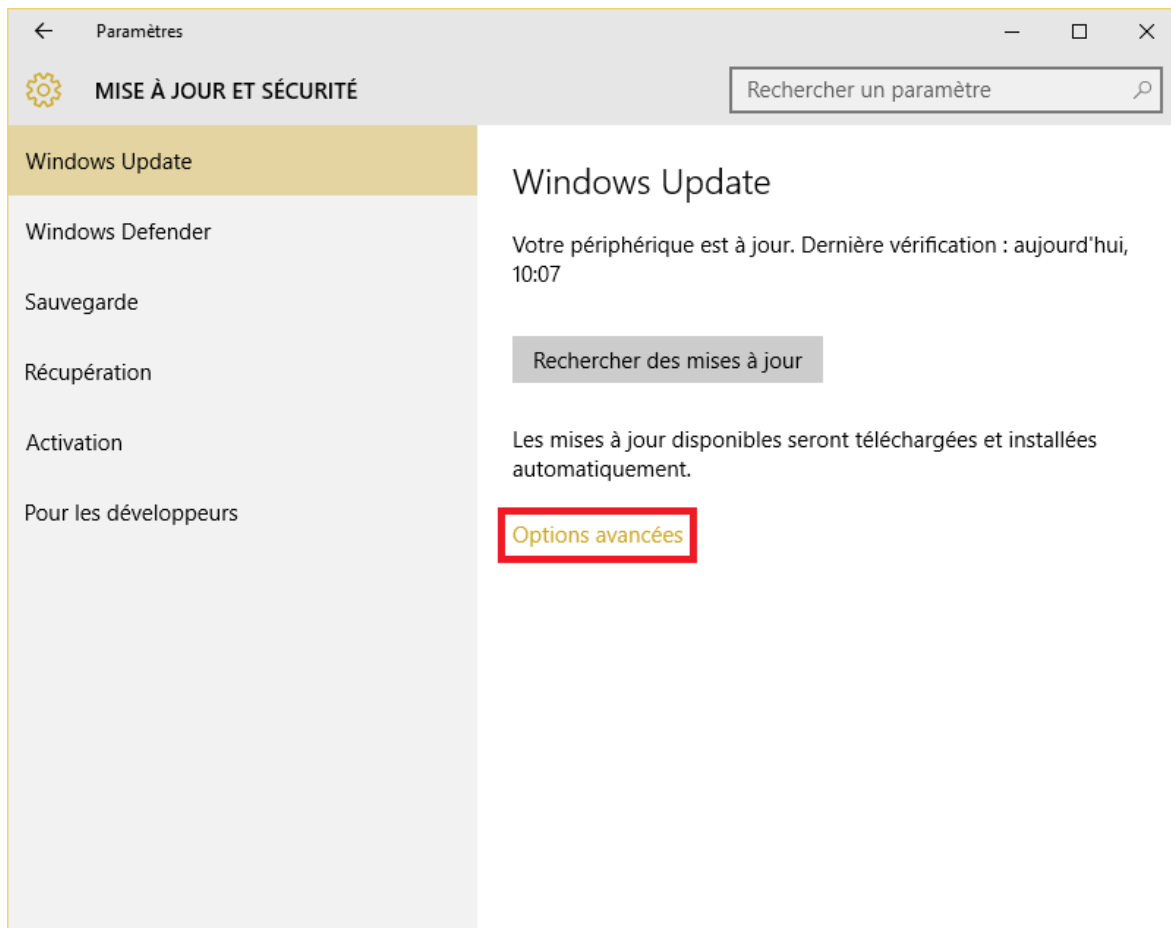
Paramètres

MISE À JOUR ET SÉCURITÉ

Rechercher un paramètre

Windows Update

Windows Defender

Sauvegarde

Récupération

Activation

Pour les développeurs

Windows Update

Votre périphérique est à jour. Dernière vérification : aujourd'hui, 10:07

Rechercher des mises à jour

Les mises à jour disponibles seront téléchargées et installées automatiquement.

Options avancées